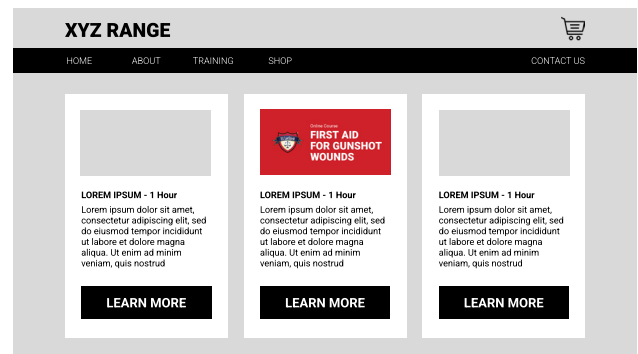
XYZ RANGE

HOME ABOUT TRAINING SHOP CONTACT US

LOREM IPSUM - 1 Hour
Lorem ipsum dolor sit amet, consectetur adipiscing elit, sed do eiusmod tempor incididunt ut labore et dolore magna aliqua. Ut enim ad minim veniam, quis nostrud

LEARN MORE

Online Course
FIRST AID FOR GUNSHOT WOUNDS

LOREM IPSUM - 1 Hour
Lorem ipsum dolor sit amet, consectetur adipiscing elit, sed do eiusmod tempor incididunt ut labore et dolore magna aliqua. Ut enim ad minim veniam, quis nostrud

LEARN MORE

LOREM IPSUM - 1 Hour
Lorem ipsum dolor sit amet, consectetur adipiscing elit, sed do eiusmod tempor incididunt ut labore et dolore magna aliqua. Ut enim ad minim veniam, quis nostrud

LEARN MORE